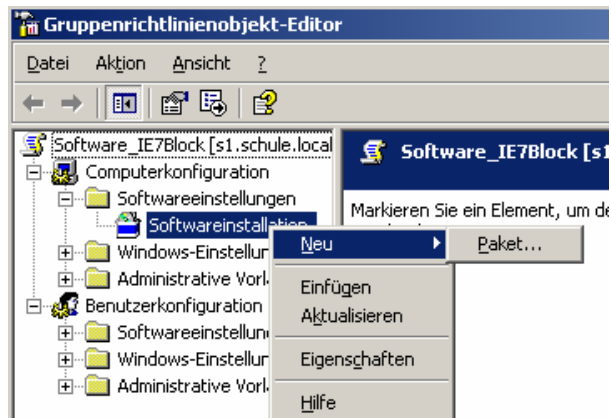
Gruppenrichtlinienobjekt-Editor

Datei Aktion Ansicht ?

Software_IE7Block [s1.schule.local

Computerkonfiguration

Softwareeinstellungen

Softwareinstallation

Windows-Einstellun

Administrative Vorl

Benutzerkonfiguration

Softwareeinstellun

Windows-Einstellun

Administrative Vorl

Software_IE7Block [s1

Markieren Sie ein Element, um de

Neu

Paket...

Einfügen

Aktualisieren

Eigenschaften

Hilfe